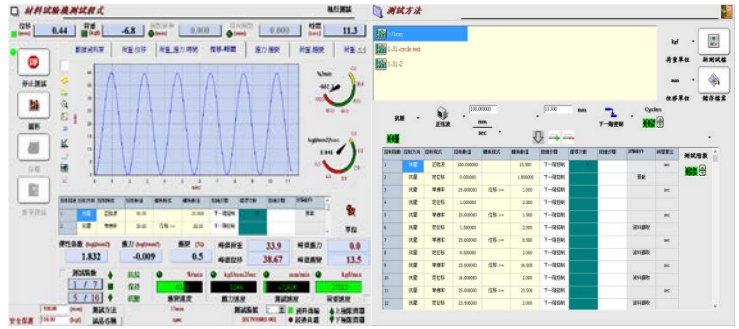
材料試驗機測試程式

位移 (mm) 0.44
荷重 (kgf) -6.8
0.000
0.000
時間 (sec) 11.3

停止測試
圖形
分析
參考標準

數據資料表
荷重-位移
荷重-應力-時間
荷重-時間
應力-應變
荷重-應變

mm/min
kgf/mm2/sec

應力強度 (kgf/mm2) 1.832
應力 (kgf/mm2) -0.009
應變 (%) 0.5
峰值荷重 33.9
峰值位移 38.67
峰值應力 0.0
峰值應變 13.5

測試次數
1 / 7
5 / 10
抗拉
保持
回歸
荷重速度
應力速度
位移速度
荷重速度

測試方法
試品名稱

測試方法

1 3mm
1-21-cycle test
1-31-2

測試檔案
測試種類
資料存檔
儲存檔案

kgf
mm
荷重單位
位移單位

cycles
下一個控制
10.000000
mm
sec
23.500
mm

| 控制順序 | 控制方式 | 控制模式 | 控制數值 | 轉換模式 | 轉換數值 | 轉換方式 |
|---|---|---|---|---|---|---|
| 1 | 抗拉 | 定位移 | 100.000000 | | 15.500 | 下一個控制 |
| 2 | 抗拉 | 定位移 | 0.000000 | | 1.000000 | 下一個控制 |
| 3 | 抗拉 | 等速率 | 25.000000 | 位移 >= | 1.000 | 下一個控制 |
| 4 | 抗拉 | 定位移 | 1.000000 | | 2.000 | 下一個控制 |
| 5 | 抗拉 | 等速率 | 25.000000 | 位移 >= | 1.000 | 下一個控制 |
| 6 | 抗拉 | 定位移 | 1.000000 | | 2.000 | 下一個控制 |
| 7 | 抗拉 | 等速率 | 25.000000 | 位移 >= | 8.500 | 下一個控制 |
| 8 | 抗拉 | 定位移 | 1.000000 | | 2.000 | 下一個控制 |
| 9 | 抗拉 | 等速率 | 25.000000 | 位移 >= | 16.000 | 下一個控制 |
| 10 | 抗拉 | 定位移 | 1.000000 | | 2.000 | 下一個控制 |
| 11 | 抗拉 | 等速率 | 25.000000 | 位移 >= | 23.500 | 下一個控制 |
| 12 | 抗拉 | 定位移 | 1.000000 | | 2.000 | 下一個控制 |

單位
資料擷取
sec